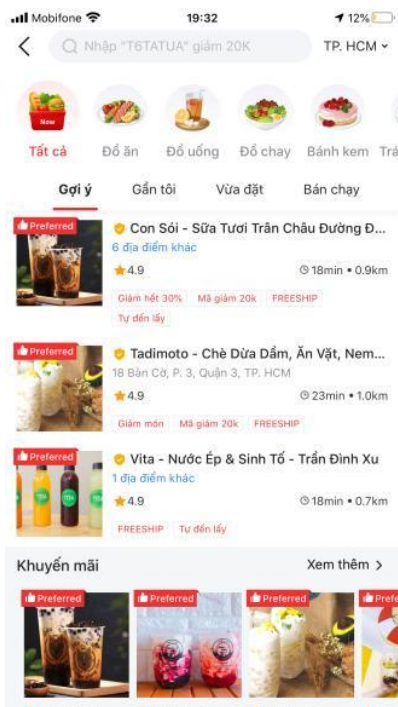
Mobifone 19:32 12%

Nhập "T6TATUA" giảm 20K

TP. HCM

New

Tất cả

Đồ ăn

Đồ uống

Đồ chay

Bánh kem

Trá

Gợi ý

Gần tôi

Vừa đặt

Bán chạy

Preferred

Con Sói - Sữa Tươi Trân Châu Đường Đ...

6 địa điểm khác

4.9

18min • 0.9km

Giảm hết 30%

Mã giảm 20k

FREESHIP

Tự đến lấy

Preferred

Tadimoto - Chè Dừa Dầm, Ăn Vặt, Nem...

18 Bàn Cờ, P. 3, Quận 3, TP. HCM

4.9

23min • 1.0km

Giảm món

Mã giảm 20k

FREESHIP

Preferred

Vita - Nước Ép & Sinh Tố - Trần Đình Xu

1 địa điểm khác

4.9

18min • 0.7km

FREESHIP

Tự đến lấy

Khuyến mãi

Xem thêm >

Preferred

Preferred

Preferred

Prefe